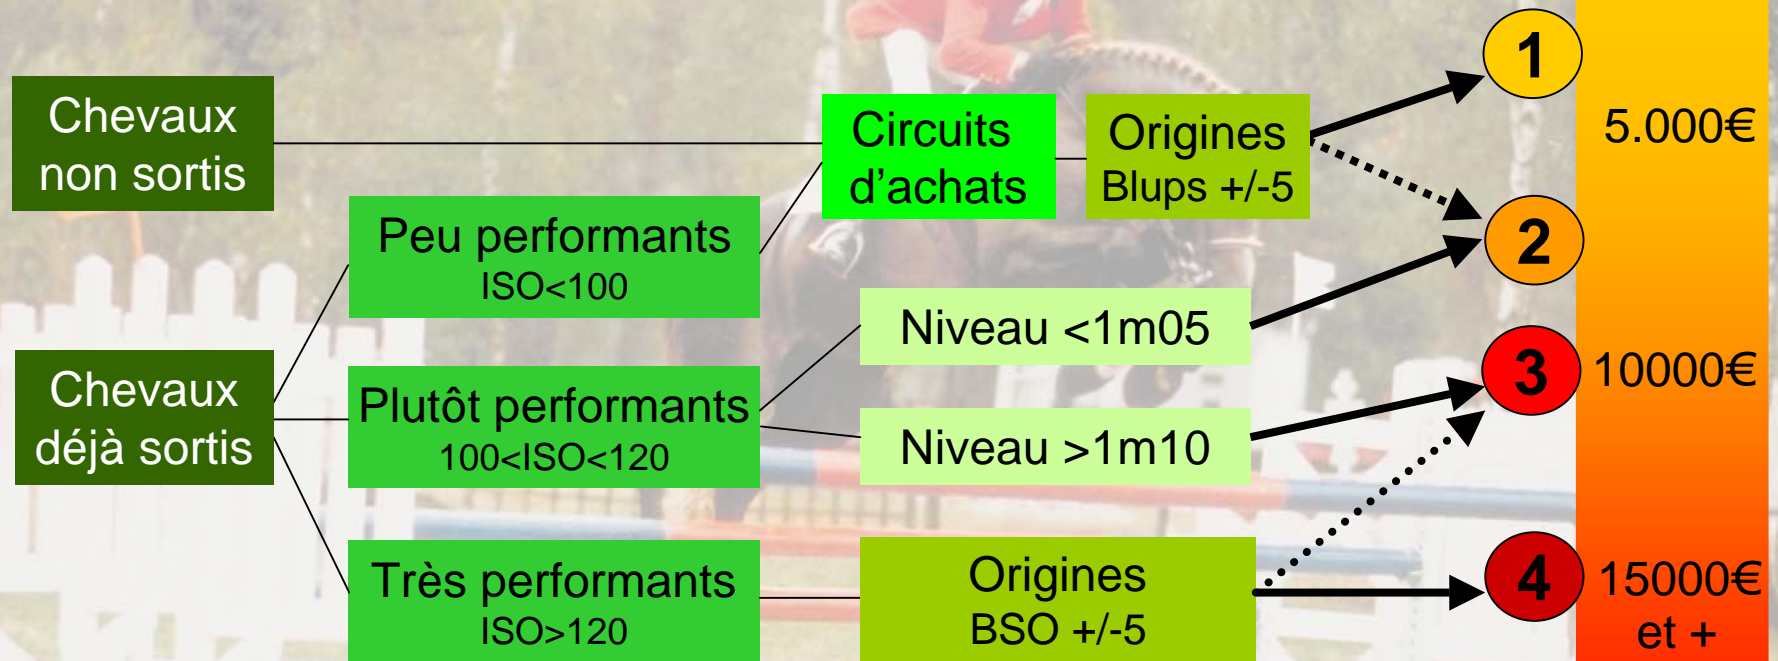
Chevaux non sortis

Circuits d'achats

Origines Blups +/-5

1

5.000€

Peu performants ISO<100

2

Niveau <1m05

Chevaux déjà sortis

Plutôt performants 100<ISO<120

3

10000€

Niveau >1m10

Très performants ISO>120

Origines BSO +/-5

4

15000€ et +